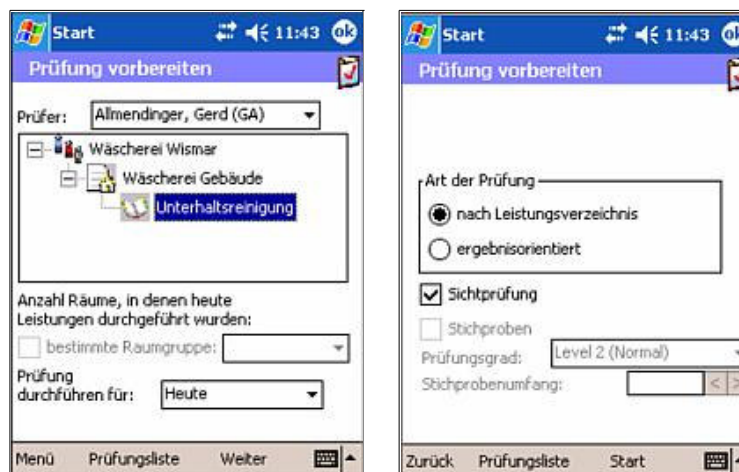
Start 11:43 ok

Prüfung vorbereiten

Prüfer: Almendinger, Gerd (GA)

Wäscherei Wismar

Wäscherei Gebäude

Unterhaltsreinigung

Anzahl Räume, in denen heute Leistungen durchgeführt wurden:

bestimmte Raumgruppe:

Prüfung durchführen für: Heute

Menü Prüfungsliste Weiter

Start 11:43 ok

Prüfung vorbereiten

Art der Prüfung

nach Leistungsverzeichnis

ergebnisorientiert

Sichtprüfung

Stichproben

Prüfungsgrad: Level 2 (Normal)

Stichprobenumfang:

Zurück Prüfungsliste Start